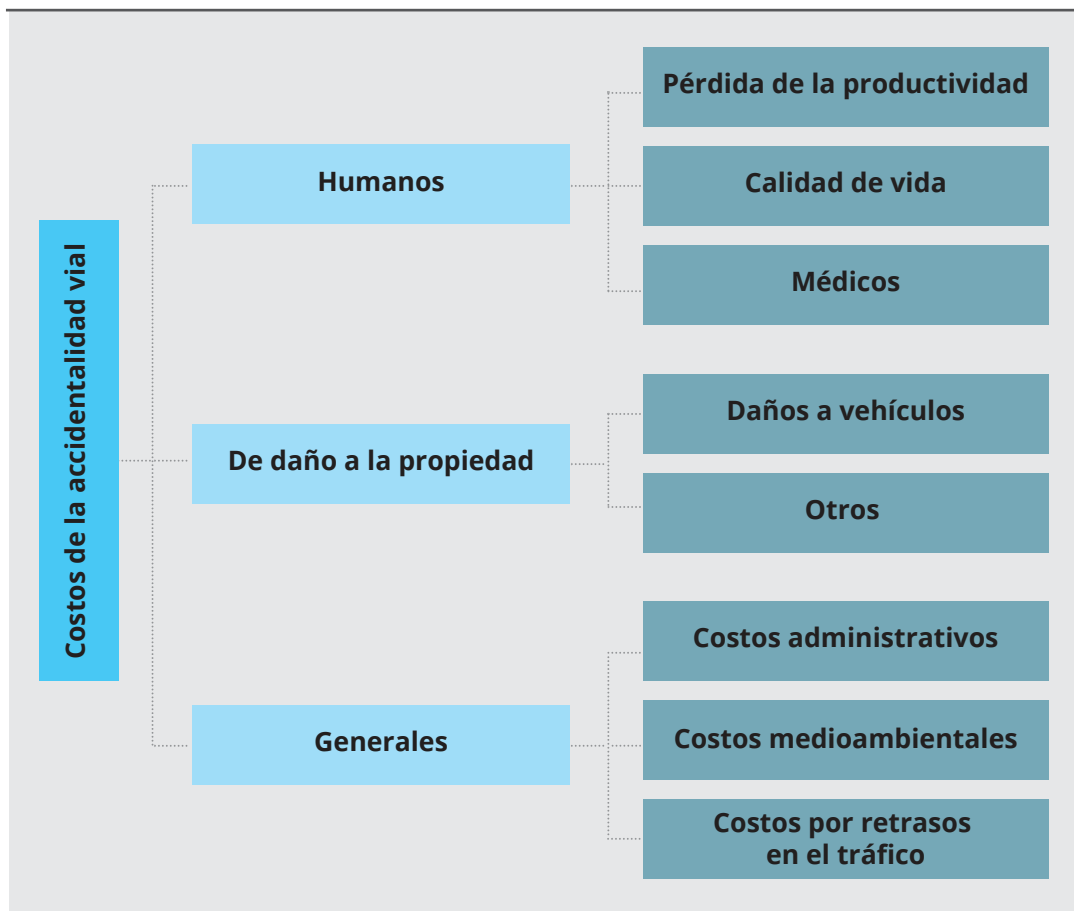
Costos de la accidentalidad vial

Humanos

Pérdida de la productividad

Calidad de vida

Médicos

De daño a la propiedad

Daños a vehículos

Otros

Generales

Costos administrativos

Costos medioambientales

Costos por retrasos en el tráfico